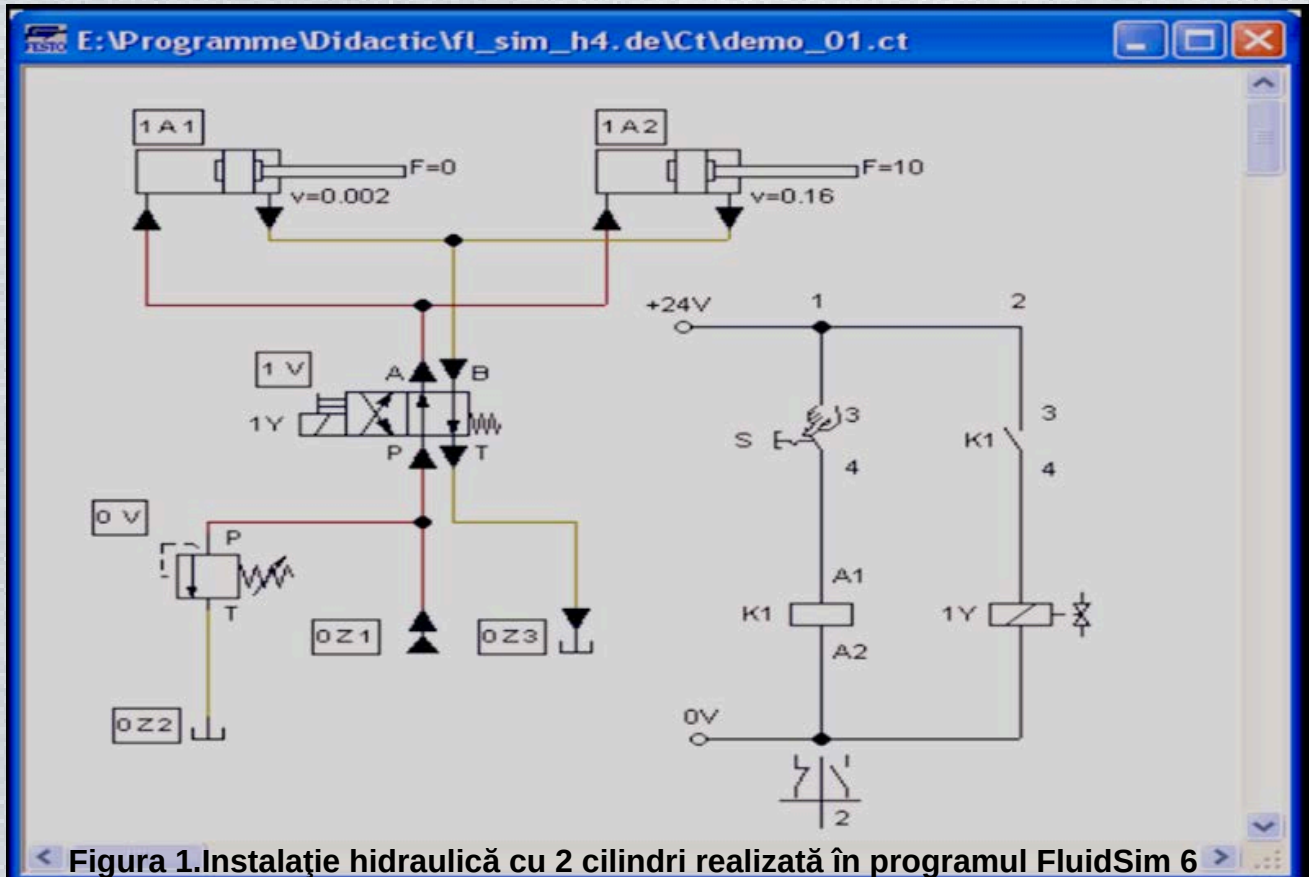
E:\Programme\Didactic\fl_sim_h4.de\Ct\demo_01.ct

1A1
F=0
v=0.002
1A2
F=10
v=0.16

+24V
1
2

1V
A
B
1Y
P
T

S
3
4
K1
3
4

0V
P
T

A1
K1
A2
1Y

0Z1
0Z3
0Z2

0V

2

Figura 1.Instalaţie hidraulică cu 2 cilindri realizată în programul FluidSim 6